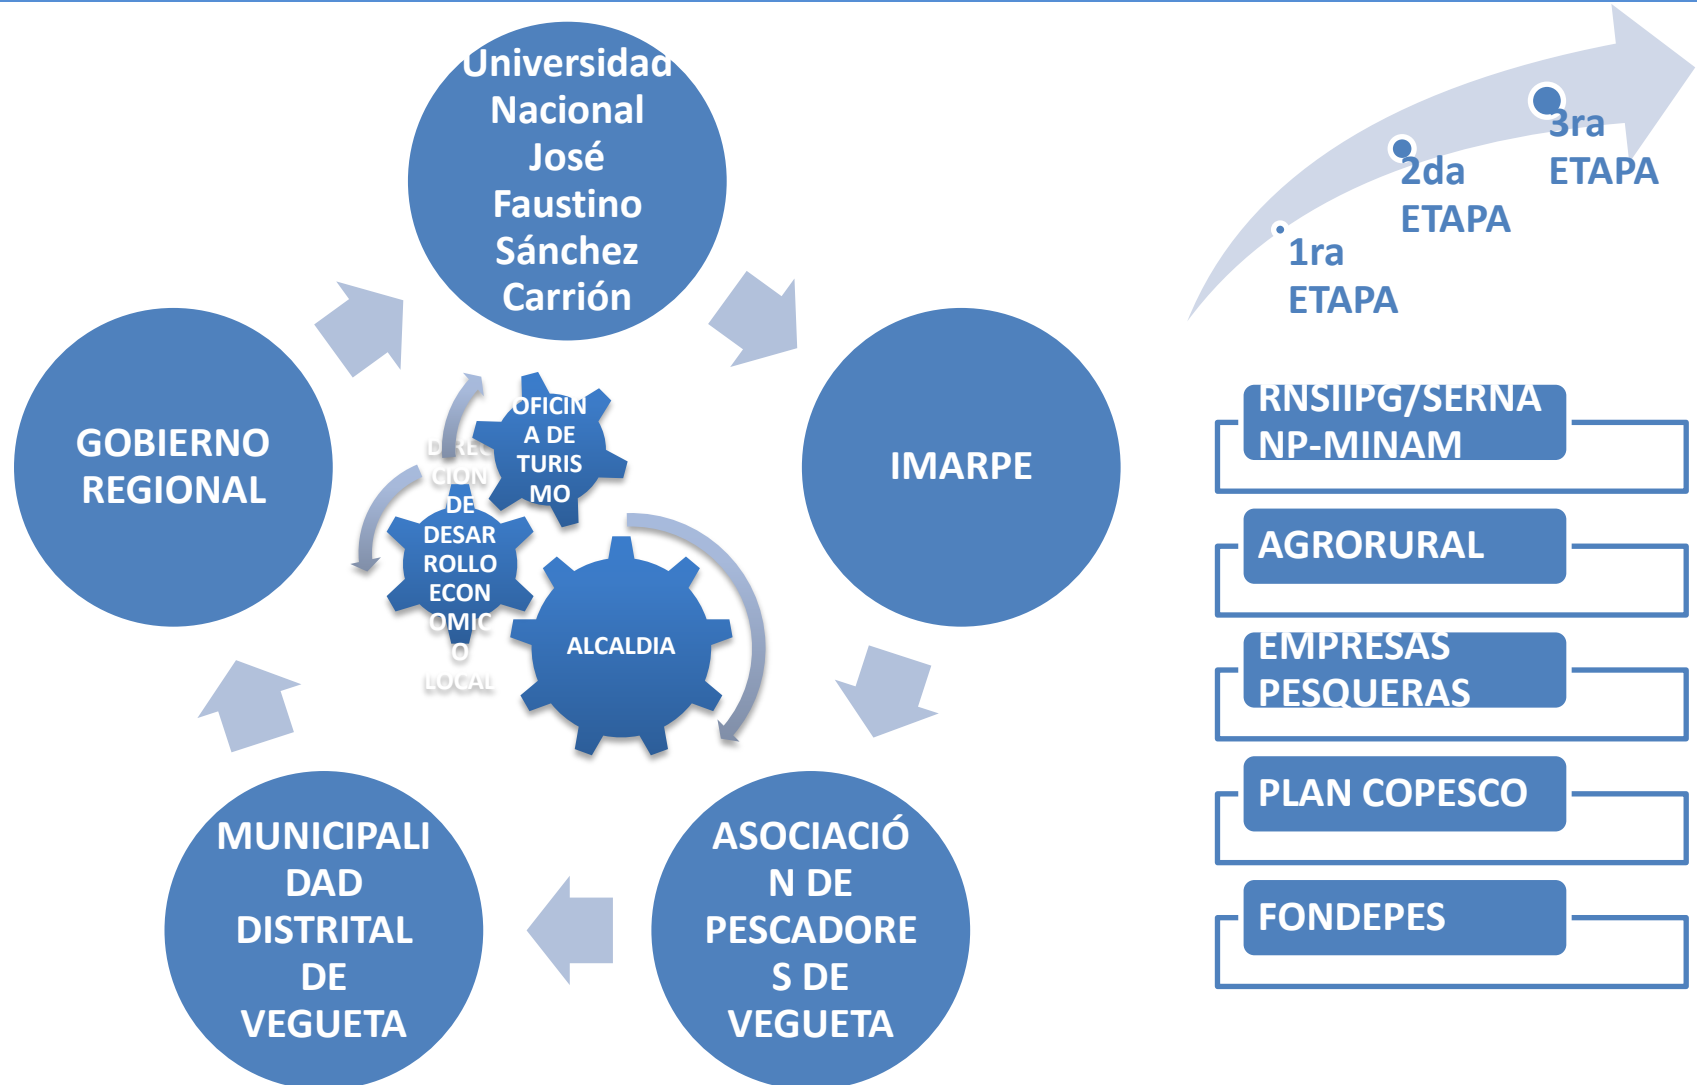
Universidad Nacional José Faustino Sánchez Carrión

IMARPE

ASOCIACIÓN DE PESCADORES DE VEGUETA

MUNICIPALIDAD DISTRITAL DE VEGUETA

GOBIERNO REGIONAL

OFICINA DE TURISMO

DIRECCION DE DESARROLLO ECONOMICO LOCAL

ALCALDIA

1ra ETAPA

2da ETAPA

3ra ETAPA

RNSIIPG/SERNANP-MINAM

AGRORURAL

EMPRESAS PESQUERAS

PLAN COPESCO

FONDEPES